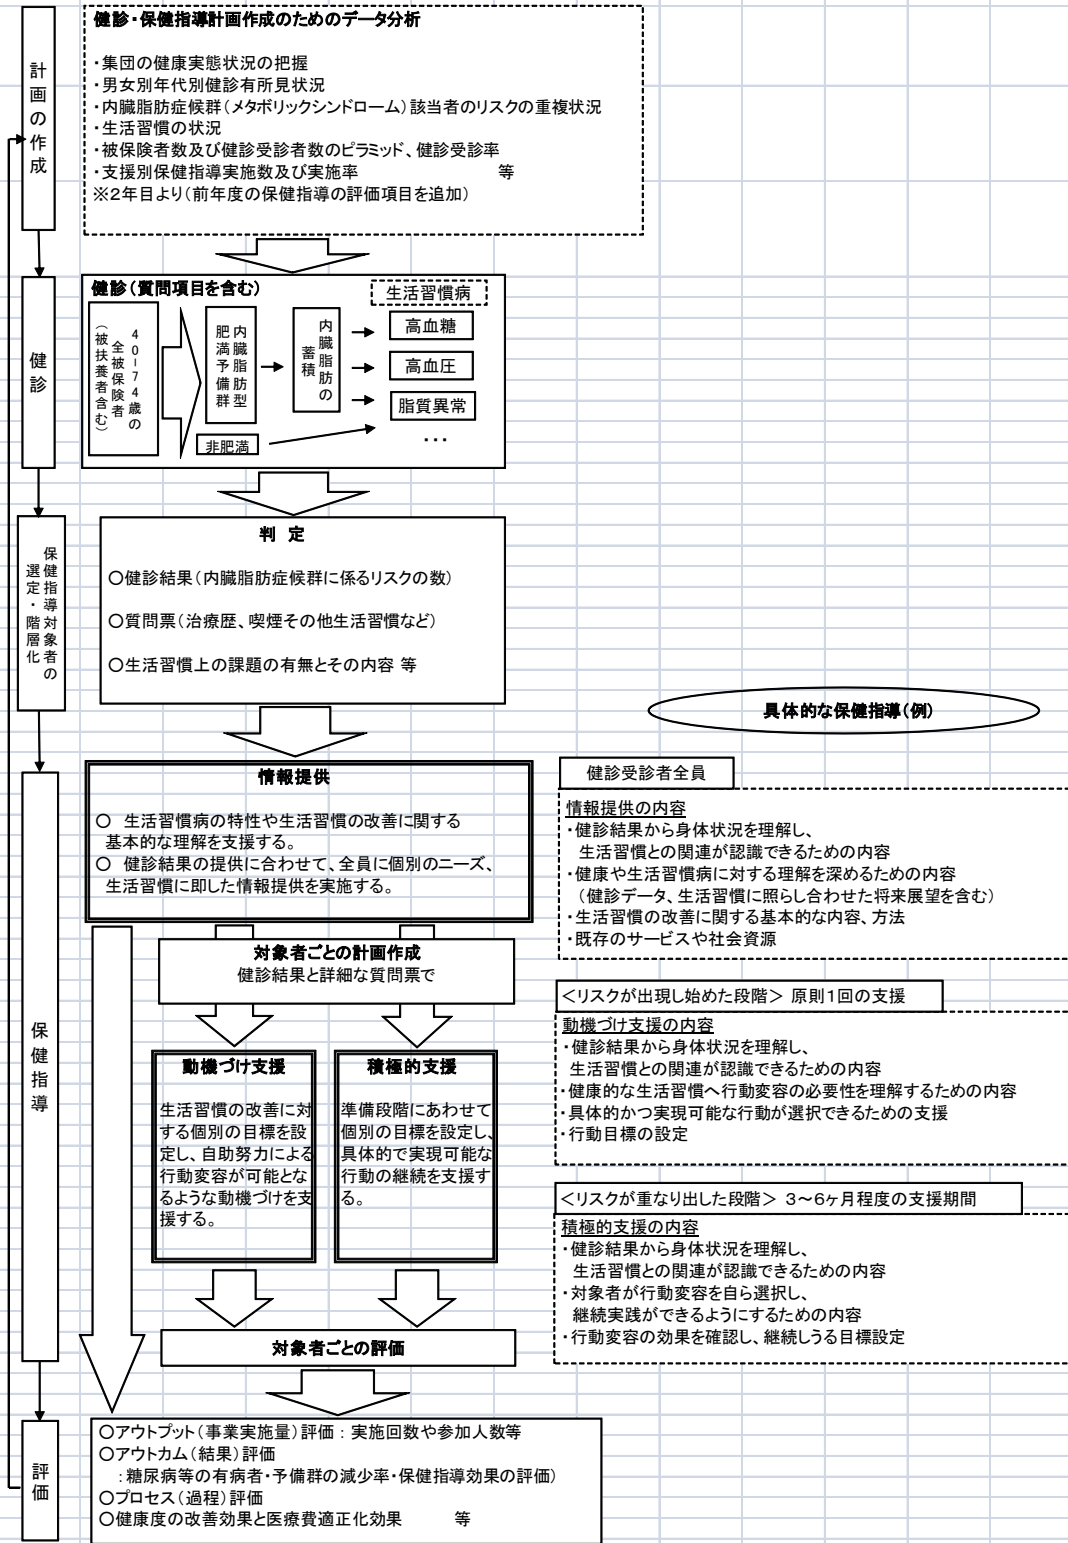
計画の作成

健診・保健指導計画作成のためのデータ分析

・集団の健康実態状況の把握
・男女別年代別健診有所見状況
・内臓脂肪症候群（メタボリックシンドローム）該当者のリスクの重複状況
・生活習慣の状況
・被保険者数及び健診受診者数のピラミッド、健診受診率
・支援別保健指導実施数及び実施率　　等
※2年目より（前年度の保健指導の評価項目を追加）

健診

健診（質問項目を含む）

生活習慣病

40−74歳の全被保険者（被扶養者含む）

内臓脂肪型肥満予備群

内臓脂肪の蓄積

高血糖

高血圧

脂質異常

・・・

非肥満

保健指導対象者の選定・階層化

判　定

○健診結果（内臓脂肪症候群に係るリスクの数）

○質問票（治療歴、喫煙その他生活習慣など）

○生活習慣上の課題の有無とその内容 等

具体的な保健指導（例）

保健指導

情報提供

○　生活習慣病の特性や生活習慣の改善に関する基本的な理解を支援する。
○　健診結果の提供に合わせて、全員に個別のニーズ、生活習慣に即した情報提供を実施する。

健診受診者全員

情報提供の内容
・健診結果から身体状況を理解し、
　生活習慣との関連が認識できるための内容
・健康や生活習慣病に対する理解を深めるための内容
　（健診データ、生活習慣に照らし合わせた将来展望を含む）
・生活習慣の改善に関する基本的な内容、方法
・既存のサービスや社会資源

対象者ごとの計画作成
健診結果と詳細な質問票で

＜リスクが出現し始めた段階＞ 原則1回の支援

動機づけ支援の内容
・健診結果から身体状況を理解し、
　生活習慣との関連が認識できるための内容
・健康的な生活習慣へ行動変容の必要性を理解するための内容
・具体的かつ実現可能な行動が選択できるための支援
・行動目標の設定

動機づけ支援

生活習慣の改善に対する個別の目標を設定し、自助努力による行動変容が可能となるような動機づけを支援する。

積極的支援

準備段階にあわせて個別の目標を設定し、具体的で実現可能な行動の継続を支援する。

＜リスクが重なり出した段階＞ 3～6ヶ月程度の支援期間

積極的支援の内容
・健診結果から身体状況を理解し、
　生活習慣との関連が認識できるための内容
・対象者が行動変容を自ら選択し、
　継続実践ができるようにするための内容
・行動変容の効果を確認し、継続しうる目標設定

対象者ごとの評価

評価

○アウトプット（事業実施量）評価：実施回数や参加人数等
○アウトカム（結果）評価
　：糖尿病等の有病者・予備群の減少率・保健指導効果の評価）
○プロセス（過程）評価
○健康度の改善効果と医療費適正化効果　　等